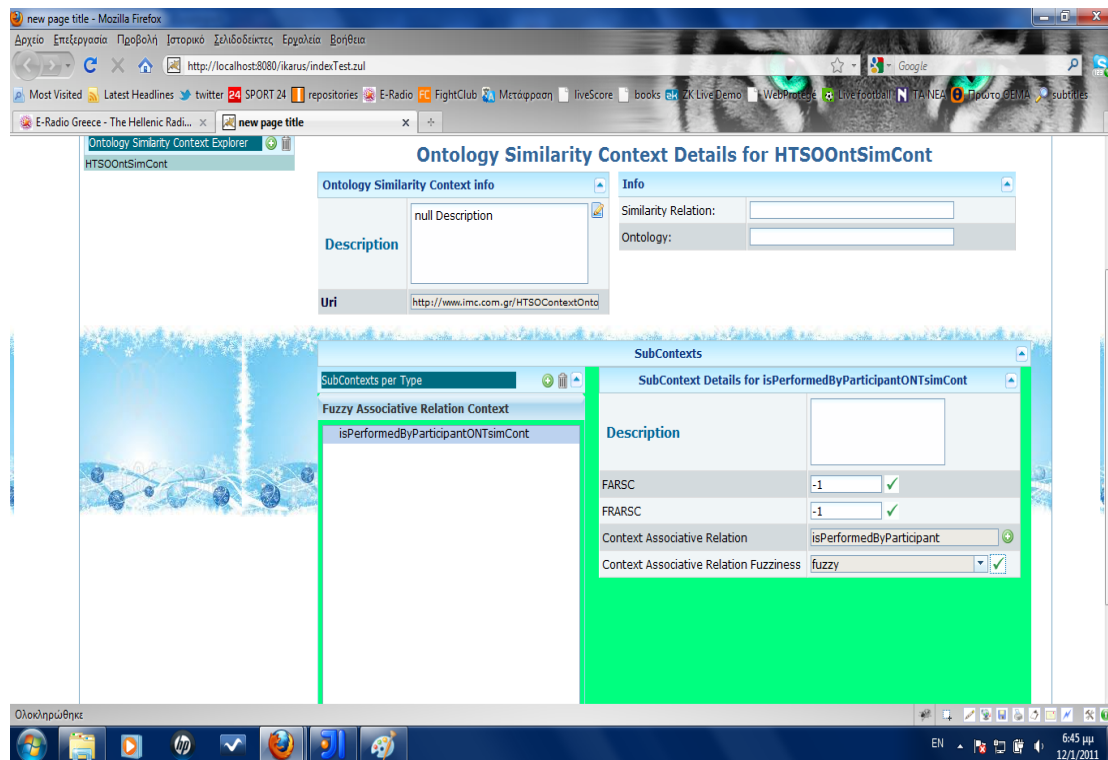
new page title - Mozilla Firefox

Αρχείο Επεξεργασία Προβολή Ιστορικό Σελιδοδείκτες Εργαλεία Βοήθεια

http://localhost:8080/ikarus/indexTest.zul

Google

Most Visited Latest Headlines twitter SPORT 24 repositories E-Radio FightClub Μετάφραση liveScore books ZK Live Demo WebProtege Live football TA NEA Πρώτο ΘΕΜΑ subtitles

E-Radio Greece - The Hellenic Radi... × new page title ×

Ontology Similarity Context Explorer

HTSOOntSimCont

Ontology Similarity Context Details for HTSOOntSimCont

Ontology Similarity Context info

Description

null Description

Uri

http://www.imc.com.gr/HTSOContextOnto

Info

Similarity Relation:

Ontology:

SubContexts

SubContexts per Type

Fuzzy Associative Relation Context

isPerformedByParticipantONTsimCont

SubContext Details for isPerformedByParticipantONTsimCont

Description

FARSC

-1

FRARSC

-1

Context Associative Relation

isPerformedByParticipant

Context Associative Relation Fuzziness

fuzzy

Ολοκληρώθηκε

EN

6:45 μμ
12/1/2011